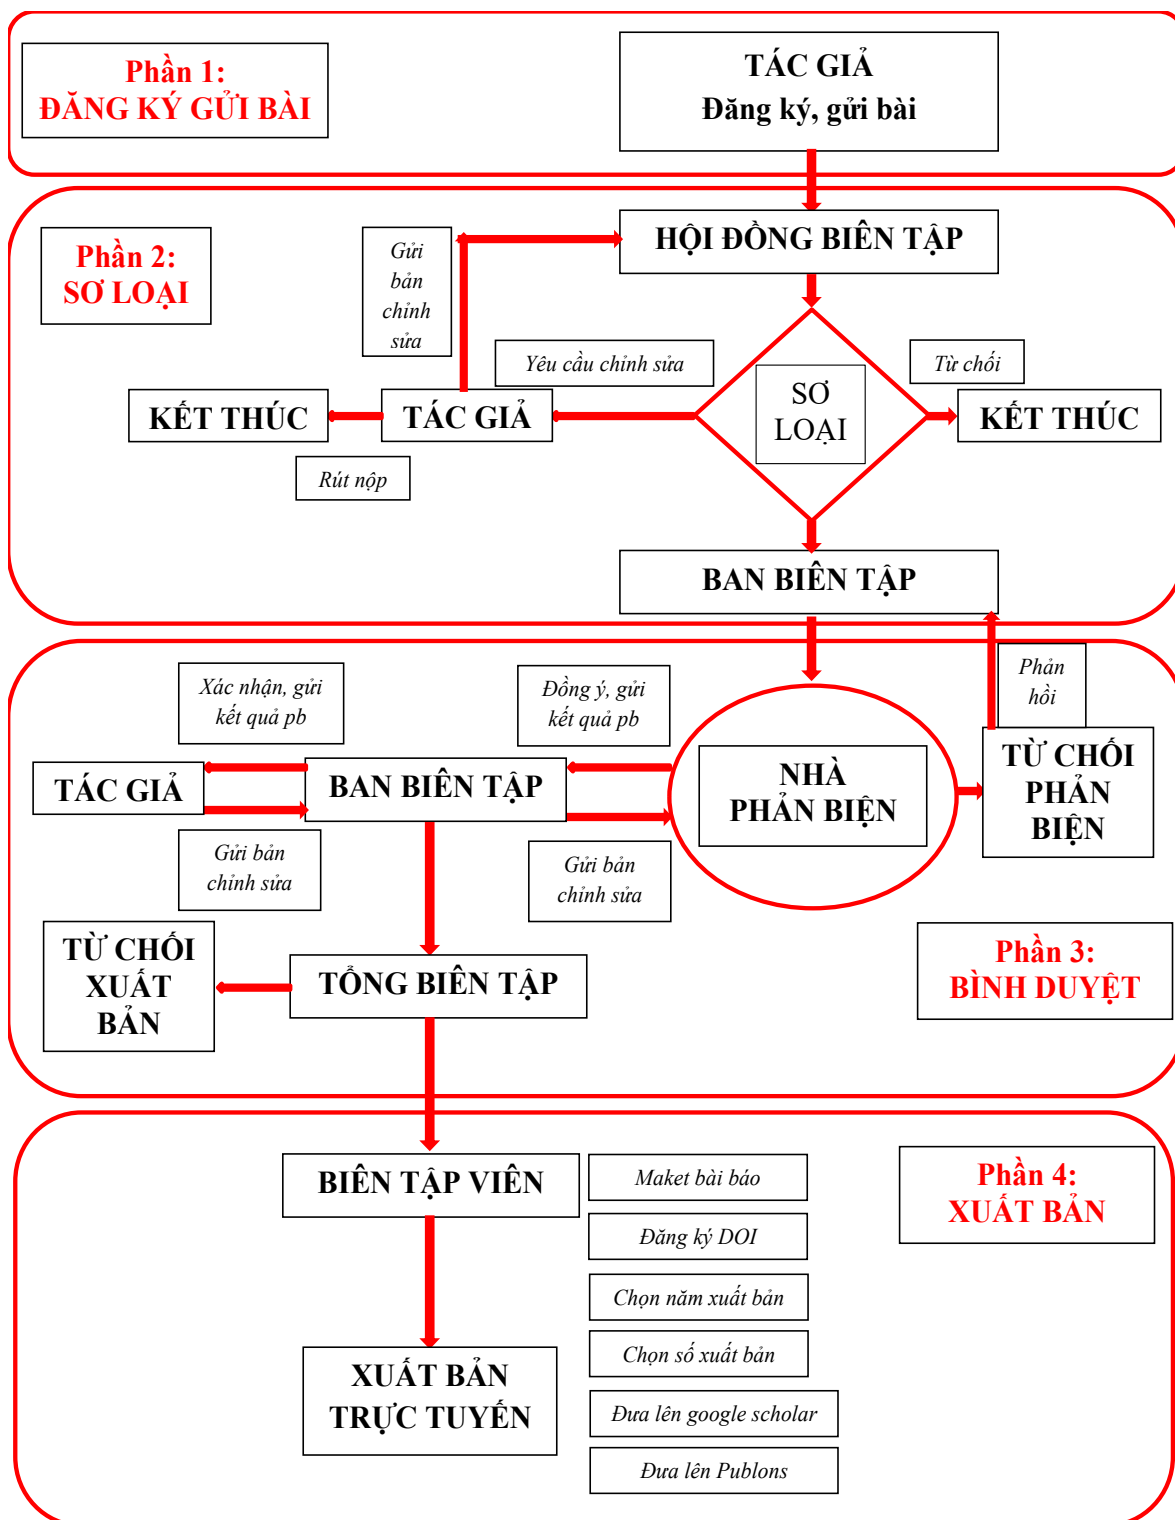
Phần 1:
ĐĂNG KÝ GỬI BÀI

TÁC GIẢ
Đăng ký, gửi bài

Phần 2:
SƠ LOẠI

HỘI ĐỒNG BIÊN TẬP

Gửi bản chỉnh sửa

Yêu cầu chỉnh sửa

Từ chối

KẾT THÚC

TÁC GIẢ

SƠ LOẠI

KẾT THÚC

Rút nộp

BAN BIÊN TẬP

Xác nhận, gửi kết quả pb

Đồng ý, gửi kết quả pb

Phản hồi

TÁC GIẢ

BAN BIÊN TẬP

NHÀ PHẢN BIỆN

TỪ CHỐI PHẢN BIỆN

Gửi bản chỉnh sửa

Gửi bản chỉnh sửa

TỪ CHỐI XUẤT BẢN

TỔNG BIÊN TẬP

Phần 3:
BÌNH DUYỆT

BIÊN TẬP VIÊN

Maket bài báo

Đăng ký DOI

Phần 4:
XUẤT BẢN

Chọn năm xuất bản

Chọn số xuất bản

XUẤT BẢN TRỰC TUYẾN

Đưa lên google scholar

Đưa lên Publons